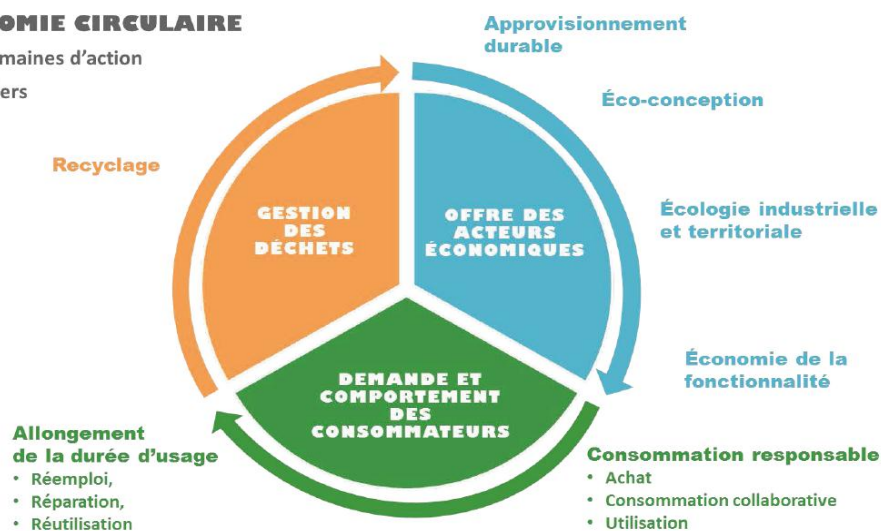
OMIE CIRCULAIRE
maines d'action
ers

Approvisionnement durable

Éco-conception

Écologie industrielle et territoriale

Économie de la fonctionnalité

Recyclage

GESTION DES DÉCHETS

OFFRE DES ACTEURS ÉCONOMIQUES

DEMANDE ET COMPORTEMENT DES CONSOMMATEURS

Allongement de la durée d'usage
• Réemploi,
• Réparation,
• Réutilisation

Consommation responsable
• Achat
• Consommation collaborative
• Utilisation